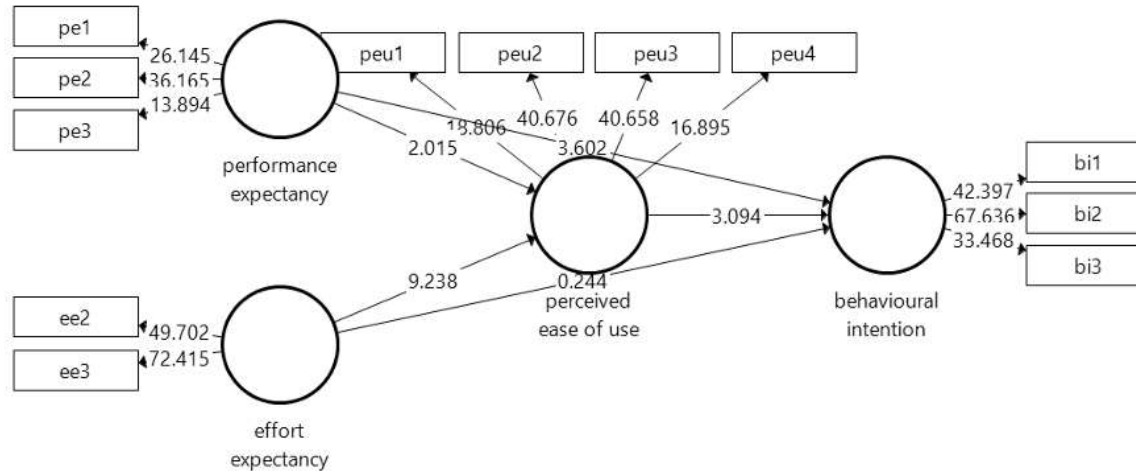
pe1
pe2
pe3
26.145
36.165
13.894
performance expectancy
peu1
peu2
peu3
peu4
18.806
40.676
40.658
16.895
2.015
3.602
perceived ease of use
3.094
behavioural intention
42.397
67.636
33.468
bi1
bi2
bi3
9.238
0.244
ee2
ee3
49.702
72.415
effort expectancy